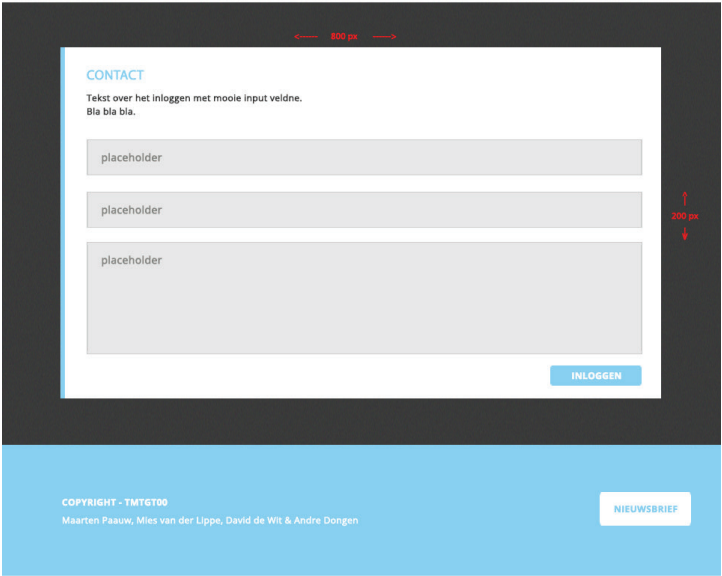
800 px

CONTACT

Tekst over het inloggen met mooie input veldne.
Bla bla bla.

placeholder

placeholder

placeholder

200 px

INLOGGEN

COPYRIGHT - TMTGT00
Maarten Paauw, Mies van der Lippe, David de Wit & Andre Dongen

NIEUWSBRIEF